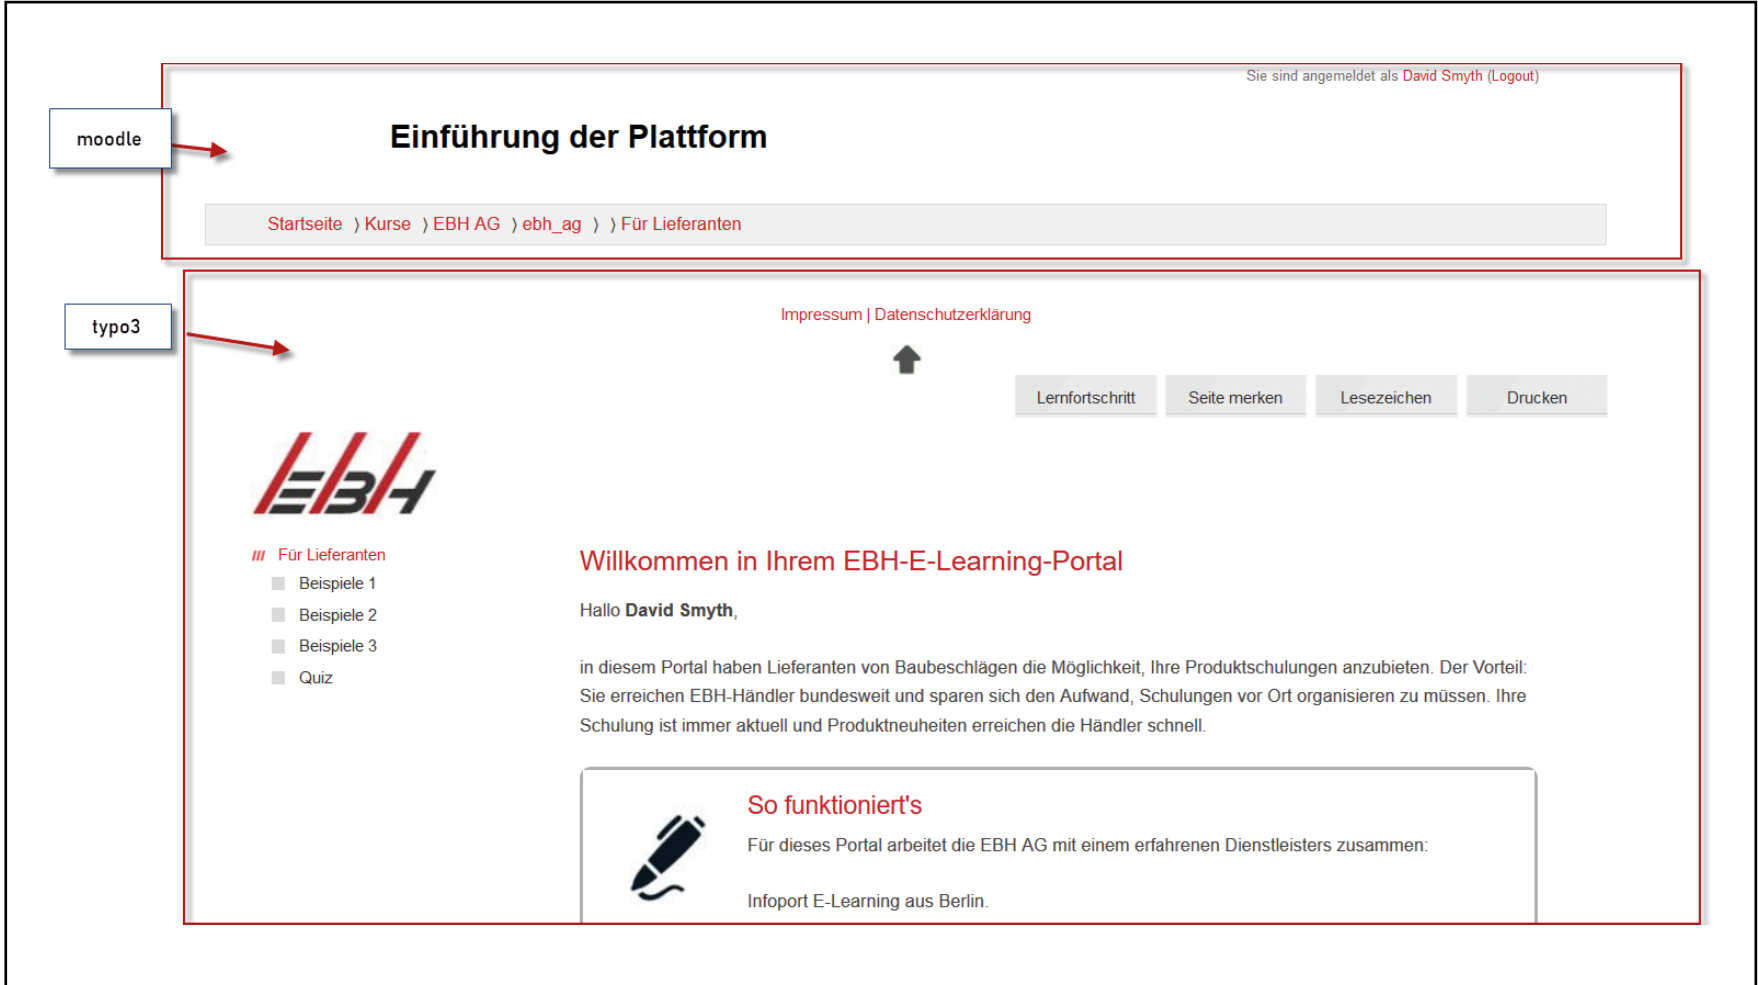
moodle

Sie sind angemeldet als David Smyth (Logout)

Einführung der Plattform

Startseite ⟩ Kurse ⟩ EBH AG ⟩ ebh_ag ⟩ ⟩ Für Lieferanten

typo3

Impressum | Datenschutzerklärung

Lernfortschritt Seite merken Lesezeichen Drucken

EBH

Für Lieferanten
Beispiele 1
Beispiele 2
Beispiele 3
Quiz

Willkommen in Ihrem EBH-E-Learning-Portal

Hallo **David Smyth**,

in diesem Portal haben Lieferanten von Baubeschlägen die Möglichkeit, Ihre Produktschulungen anzubieten. Der Vorteil: Sie erreichen EBH-Händler bundesweit und sparen sich den Aufwand, Schulungen vor Ort organisieren zu müssen. Ihre Schulung ist immer aktuell und Produktneuheiten erreichen die Händler schnell.

So funktioniert's

Für dieses Portal arbeitet die EBH AG mit einem erfahrenen Dienstleisters zusammen:

Infoport E-Learning aus Berlin.